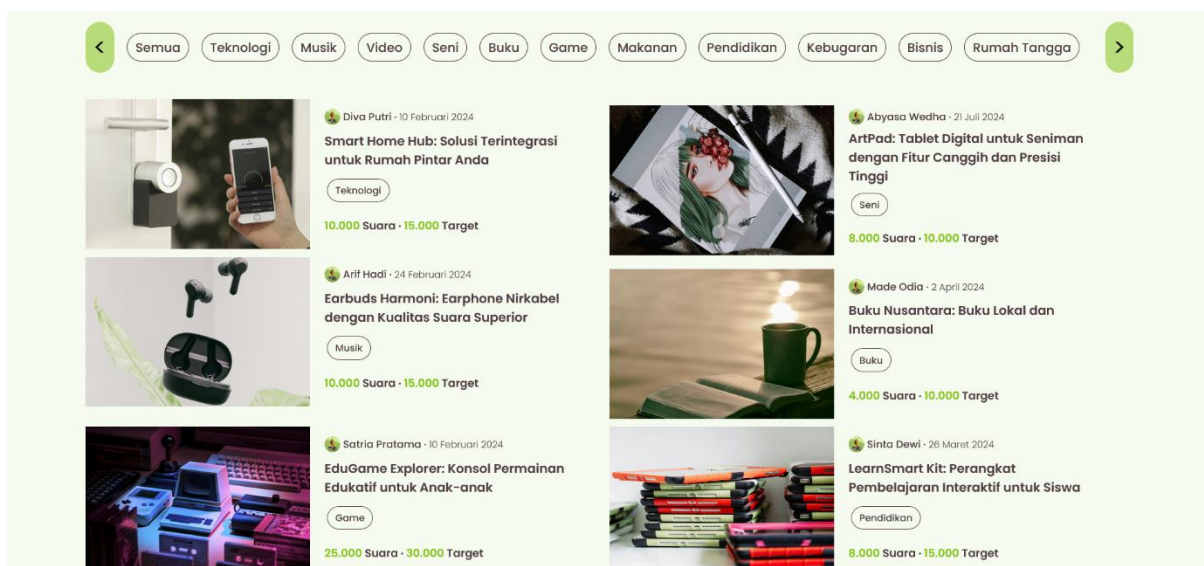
<

Semua Teknologi Musik Video Seni Buku Game Makanan Pendidikan Kebugaran Bisnis Rumah Tangga

>

Diva Putri · 10 Februari 2024

Smart Home Hub: Solusi Terintegrasi untuk Rumah Pintar Anda

Teknologi

10.000 Suara · 15.000 Target

Arif Hadi · 24 Februari 2024

Earbuds Harmoni: Earphone Nirkabel dengan Kualitas Suara Superior

Musik

10.000 Suara · 15.000 Target

Satria Pratama · 10 Februari 2024

EduGame Explorer: Konsol Permainan Edukatif untuk Anak-anak

Game

25.000 Suara · 30.000 Target

Abyasa Wedha · 21 Juli 2024

ArtPad: Tablet Digital untuk Seniman dengan Fitur Canggih dan Presisi Tinggi

Seni

8.000 Suara · 10.000 Target

Made Odia · 2 April 2024

Buku Nusantara: Buku Lokal dan Internasional

Buku

4.000 Suara · 10.000 Target

Sinta Dewi · 26 Maret 2024

LearnSmart Kit: Perangkat Pembelajaran Interaktif untuk Siswa

Pendidikan

8.000 Suara · 15.000 Target